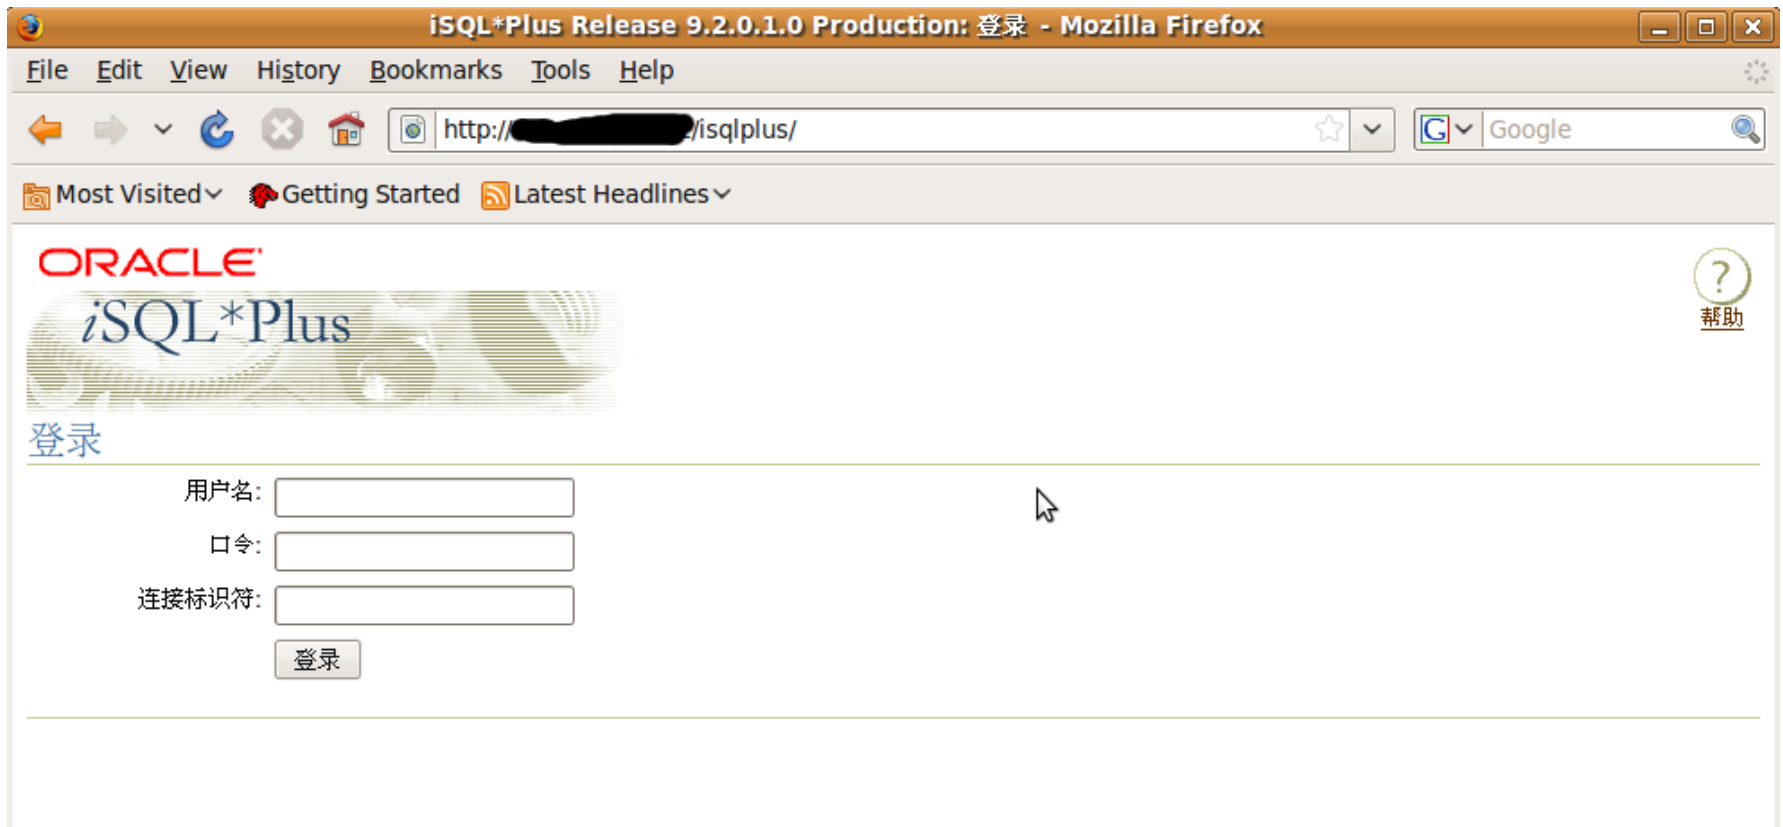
iSQL*Plus Release 9.2.0.1.0 Production: 登录 - Mozilla Firefox

File Edit View History Bookmarks Tools Help

http://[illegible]/isqlplus/

Google

Most Visited Getting Started Latest Headlines

ORACLE

iSQL*Plus

帮助

登录

用户名:

口令:

连接标识符:

登录